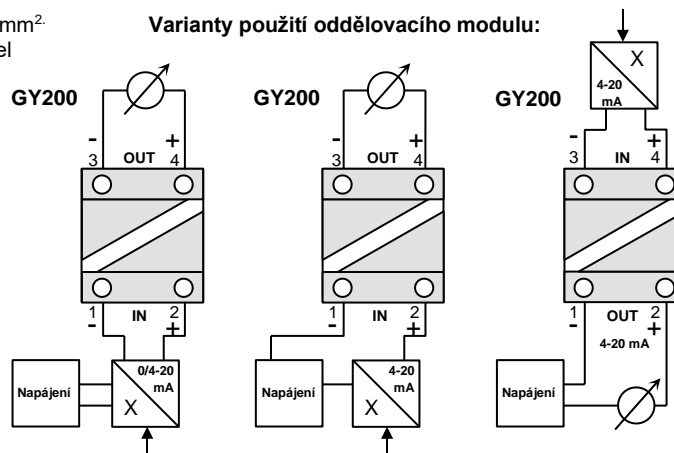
mm$^{2.}$
el

**Varianty použití oddělovacího modulu:**

GY200

- 3 OUT 4 +

1 2
- IN +

Napájení

0/4-20 mA

X

GY200

- 3 OUT 4 +

1 2
- IN +

Napájení

4-20 mA

X

GY200

X

4-20 mA

- 3 IN 4 +

1 2
- OUT +
4-20 mA

Napájení